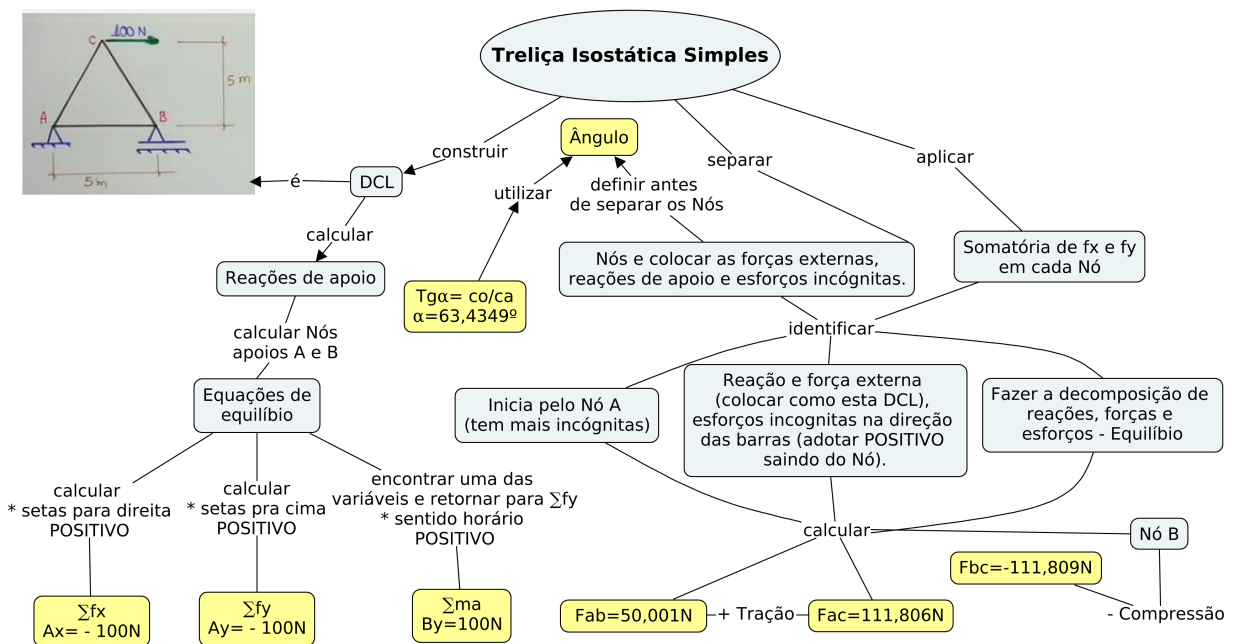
C 100 N
5 m
A B
5 m

Treliça Isostática Simples

construir
é
DCL
calcular
Reações de apoio
calcular Nós apoios A e B
Equações de equilíbrio

calcular
* setas para direita POSITIVO
$\sum fx$
Ax= - 100N

calcular
* setas pra cima POSITIVO
$\sum fy$
Ay= - 100N

encontrar uma das variáveis e retornar para $\sum fy$
* sentido horário POSITIVO
$\sum ma$
By=100N

Ângulo
utilizar
definir antes de separar os Nós
Tgα= co/ca
α=63,4349º

separar
Nós e colocar as forças externas, reações de apoio e esforços incógnitas.

aplicar
Somatória de fx e fy em cada Nó

identificar
Inicia pelo Nó A (tem mais incógnitas)
Reação e força externa (colocar como esta DCL), esforços incognitas na direção das barras (adotar POSITIVO saindo do Nó).
Fazer a decomposição de reações, forças e esforços - Equilíbio

calcular
Nó B
Fbc=-111,809N
Fab=50,001N
+ Tração
Fac=111,806N
- Compressão